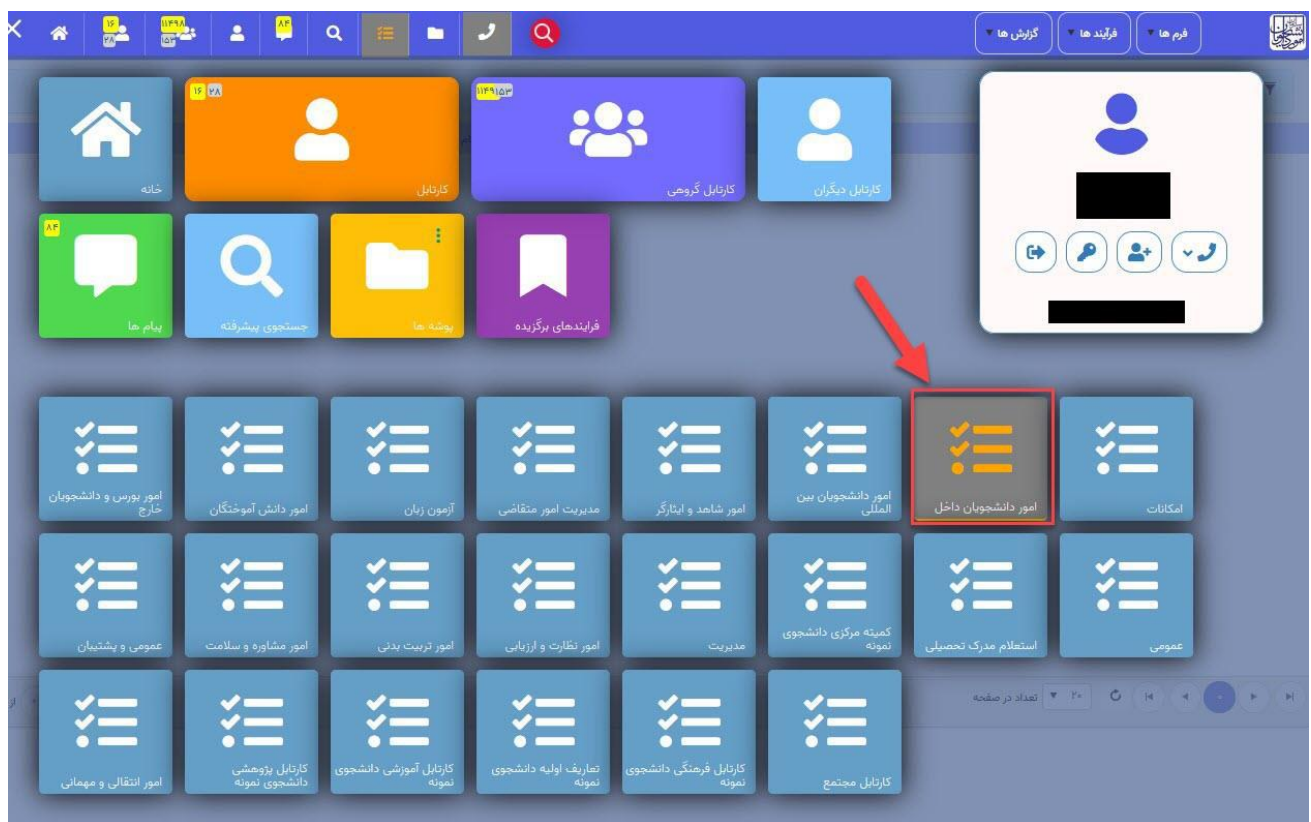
فرم ها ▾ فرآیند ها ▾ گزارش ها ▾

۱۶ ۲۸ ۱۱۴۹۸ ۱۵ ۸۴

خانه

۱۶ ۲۸
کارتابل

۱۱۴۹۱۵۳
کارتابل گروهی

کارتابل دیگران

۸۴
پیام ها

جستجوی پیشرفته

پوشه ها

فرایندهای برگزیده

امکانات

امور دانشجویان داخل

امور دانشجویان بین المللی

امور شاهد و ایثارگر

مدیریت امور متقاضی

آزمون زبان

امور دانش آموختگان

امور بورس و دانشجویان خارج

عمومی

استعلام مدرک تحصیلی

کمیته مرکزی دانشجوی نمونه

مدیریت

امور نظارت و ارزیابی

امور تربیت بدنی

امور مشاوره و سلامت

عمومی و پشتیبان

کارتابل مجتمع

کارتابل فرهنگی دانشجوی نمونه

تعاریف اولیه دانشجوی نمونه

کارتابل آموزشی دانشجوی نمونه

کارتابل پژوهشی دانشجوی نمونه

امور انتقالی و مهمانی

۲۰ ▾ تعداد در صفحه